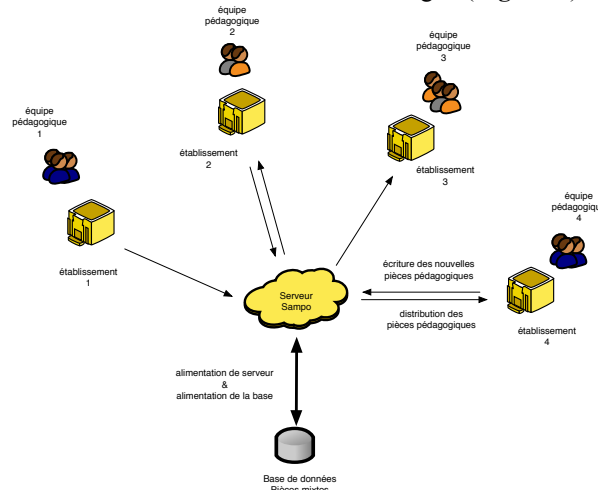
équipe pédagogique 2

équipe pédagogique 3

équipe pédagogique 1

établissement 2

établissement 3

équipe pédagogique 4

établissement 1

écriture des nouvelles pièces pédagogiques

Serveur Sampo

distribution des pièces pédagogiques

établissement 4

alimentation de serveur & alimentation de la base

Base de données Pièces mixtes